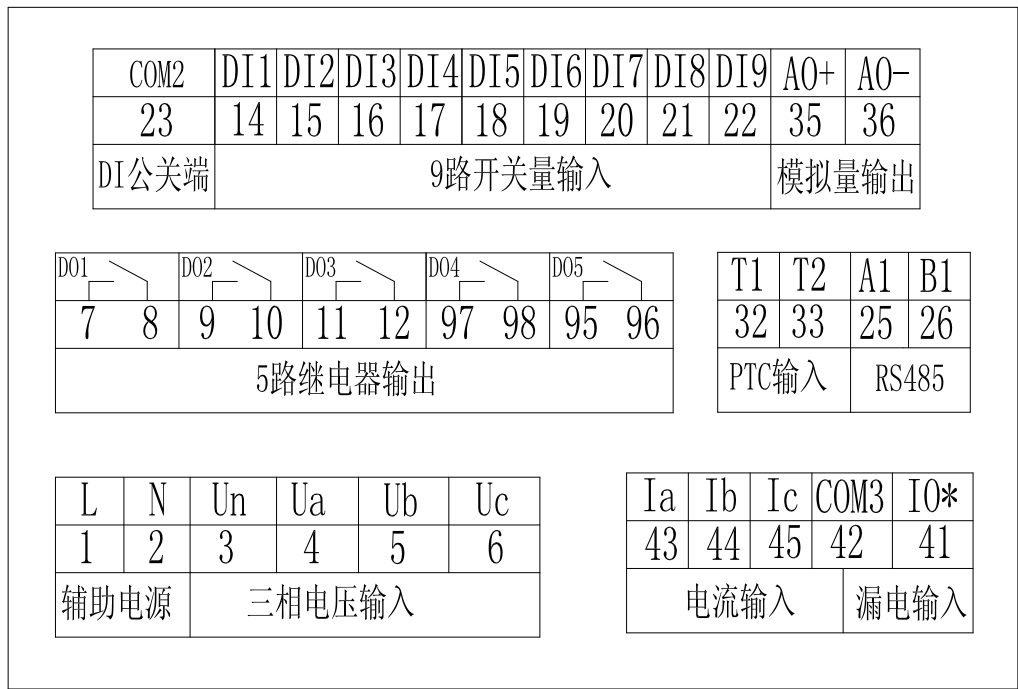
| COM2 | DI1 | DI2 | DI3 | DI4 | DI5 | DI6 | DI7 | DI8 | DI9 | AO+ | AO- |
|---|---|---|---|---|---|---|---|---|---|---|---|
| 23 | 14 | 15 | 16 | 17 | 18 | 19 | 20 | 21 | 22 | 35 | 36 |
| DI公关端 | 9路开关量输入 | | | | | | | | | 模拟量输出 | |

| DO1 | | DO2 | | DO3 | | DO4 | | DO5 | |
|---|---|---|---|---|---|---|---|---|---|
| 7 | 8 | 9 | 10 | 11 | 12 | 97 | 98 | 95 | 96 |
| 5路继电器输出 | | | | | | | | | |

| T1 | T2 | A1 | B1 |
|---|---|---|---|
| 32 | 33 | 25 | 26 |
| PTC输入 | | RS485 | |

| L | N | Un | Ua | Ub | Uc |
|---|---|---|---|---|---|
| 1 | 2 | 3 | 4 | 5 | 6 |
| 辅助电源 | | 三相电压输入 | | | |

| Ia | Ib | Ic | COM3 | I0* |
|---|---|---|---|---|
| 43 | 44 | 45 | 42 | 41 |
| 电流输入 | | | | 漏电输入 |